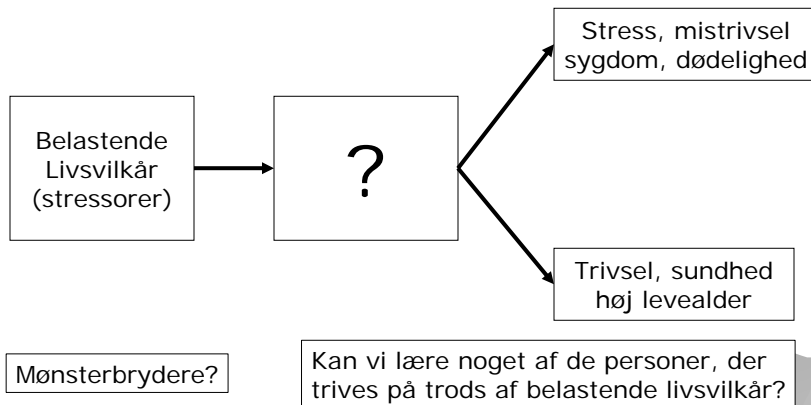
Stress, mistrivsel sygdom, dødelighed

Belastende Livsvilkår (stressorer)

?

Trivsel, sundhed høj levealder

Mønsterbrydere?

Kan vi lære noget af de personer, der trives på trods af belastende livsvilkår?